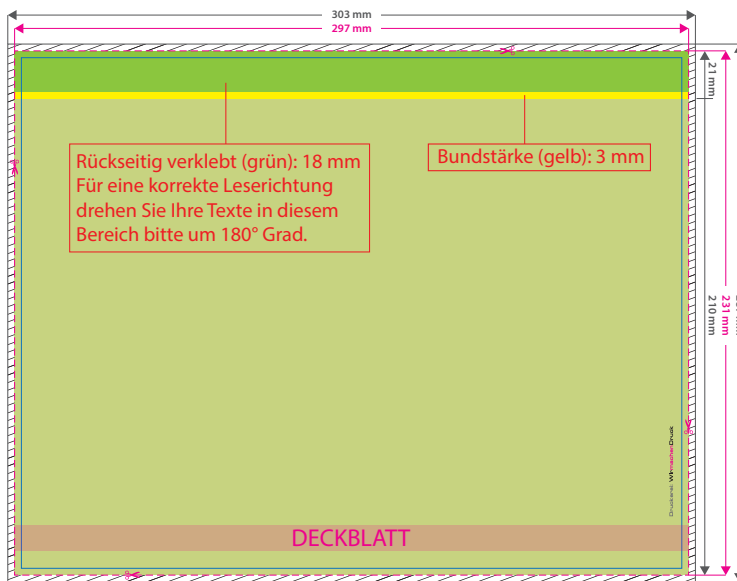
303 mm
297 mm

21 mm

Rückseitig verklebt (grün): 18 mm
Für eine korrekte Leserichtung drehen Sie Ihre Texte in diesem Bereich bitte um 180° Grad.

Bundstärke (gelb): 3 mm

231 mm
210 mm

Druckerei WirmachenDruck

DECKBLATT